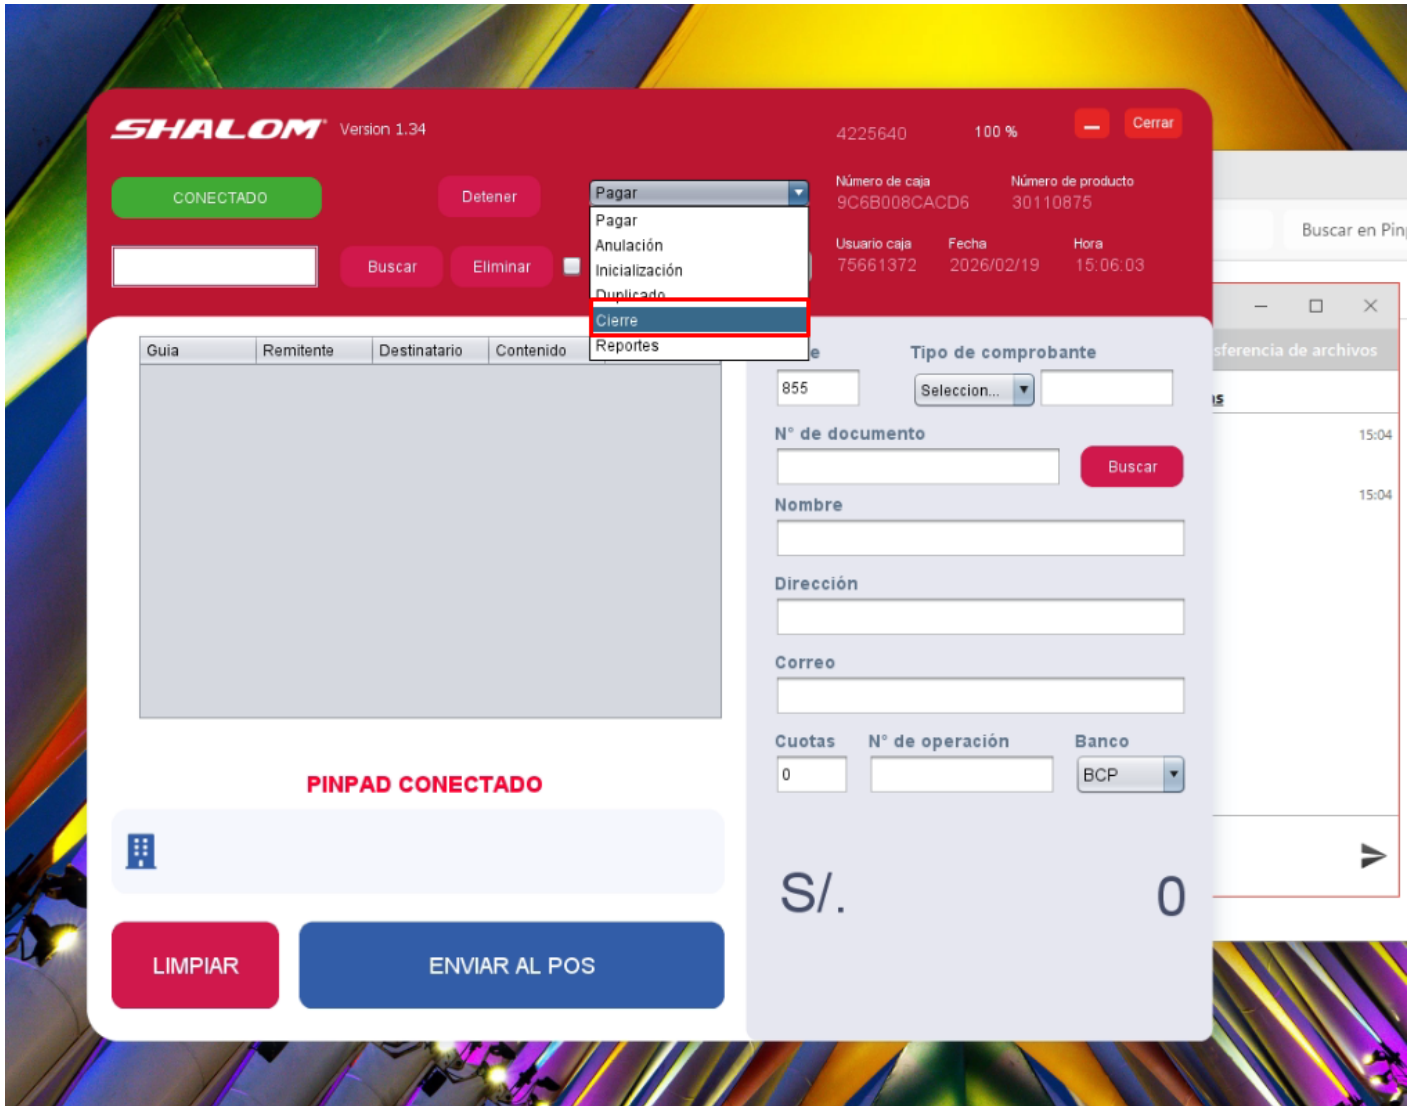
SHALOM Version 1.34

4225640 100 % Cerrar

CONECTADO Detener Pagar

Pagar
Anulación
Inicialización
Duplicado
Cierre
Reportes

Número de caja
9C6B008CACD6

Número de producto
30110875

Buscar Eliminar

Usuario caja
75661372

Fecha
2026/02/19

Hora
15:06:03

Buscar en Pin

sferencia de archivos

15:04
15:04

| Guia | Remitente | Destinatario | Contenido |
|---|---|---|---|

e
855

Tipo de comprobante
Seleccion...

N° de documento
Buscar

Nombre

Dirección

Correo

Cuotas
0

N° de operación

Banco
BCP

PINPAD CONECTADO

S/. 0

LIMPIAR ENVIAR AL POS